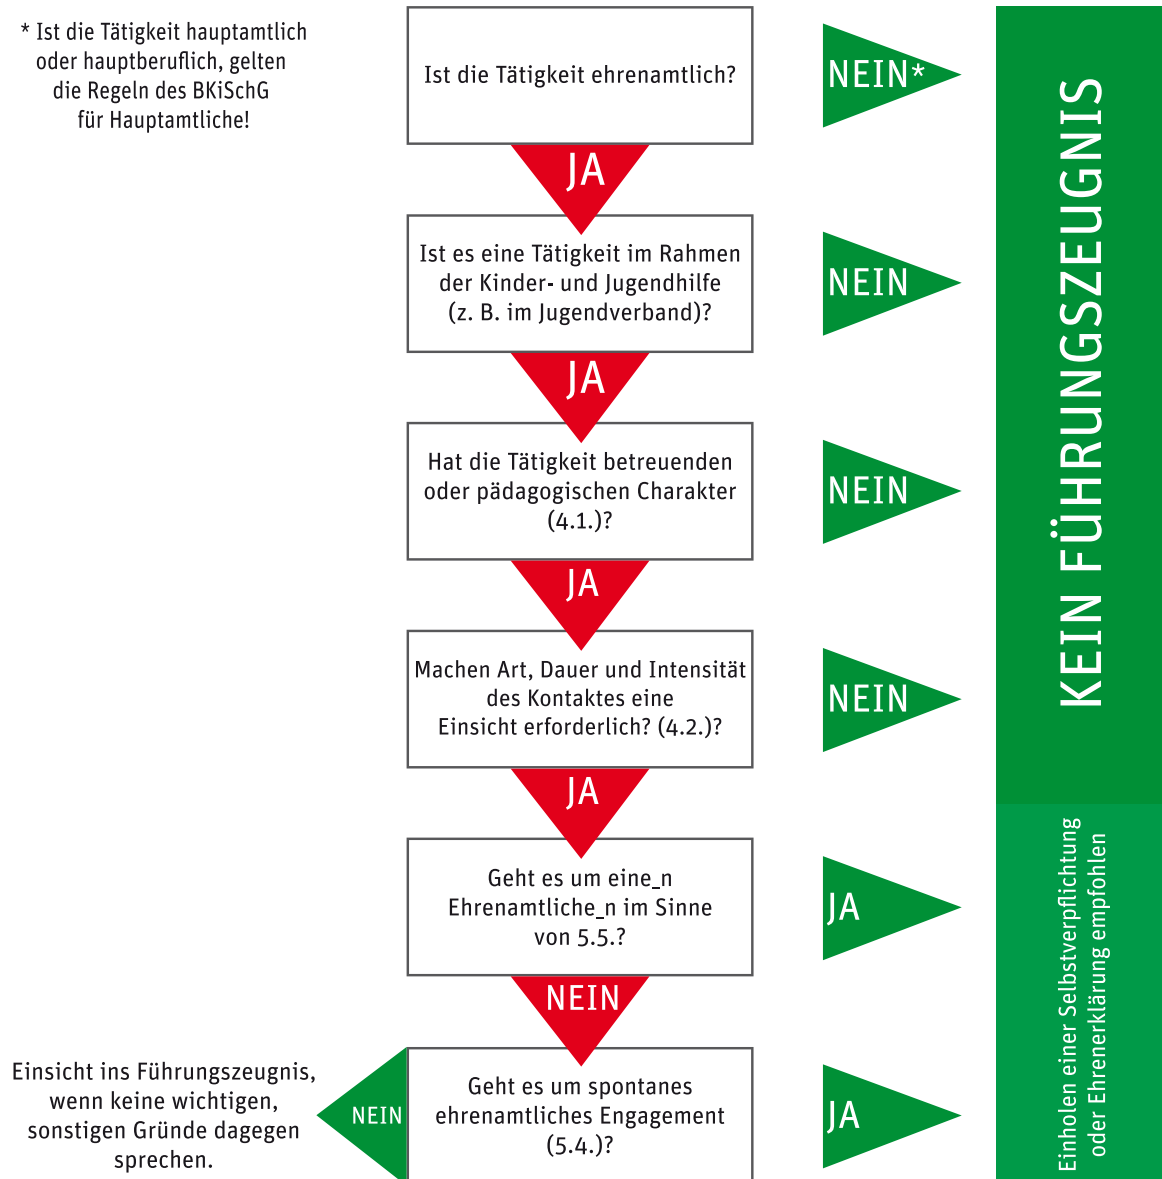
* Ist die Tätigkeit hauptamtlich oder hauptberuflich, gelten die Regeln des BKiSchG für Hauptamtliche!

Ist die Tätigkeit ehrenamtlich?

NEIN*

JA

Ist es eine Tätigkeit im Rahmen der Kinder- und Jugendhilfe (z. B. im Jugendverband)?

NEIN

JA

Hat die Tätigkeit betreuenden oder pädagogischen Charakter (4.1.)?

NEIN

JA

Machen Art, Dauer und Intensität des Kontaktes eine Einsicht erforderlich? (4.2.)?

NEIN

JA

Geht es um eine_n Ehrenamtliche_n im Sinne von 5.5.?

JA

NEIN

Geht es um spontanes ehrenamtliches Engagement (5.4.)?

JA

NEIN

Einsicht ins Führungszeugnis, wenn keine wichtigen, sonstigen Gründe dagegen sprechen.

KEIN FÜHRUNGSZEUGNIS

Einholen einer Selbstverpflichtung oder Ehrenerklärung empfohlen